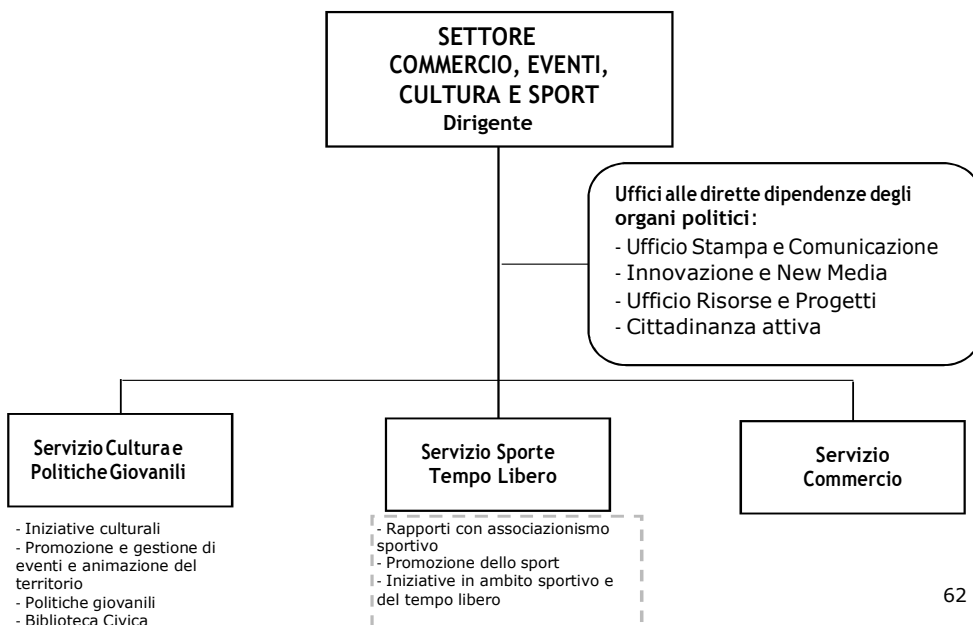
SETTORE
COMMERCIO, EVENTI, CULTURA E SPORT
Dirigente

Uffici alle dirette dipendenze degli organi politici:
- Ufficio Stampa e Comunicazione
- Innovazione e New Media
- Ufficio Risorse e Progetti
- Cittadinanza attiva

Servizio Cultura e Politiche Giovanili

- Iniziative culturali
- Promozione e gestione di eventi e animazione del territorio
- Politiche giovanili
- Biblioteca Civica

Servizio Sport e Tempo Libero

- Rapporti con associazionismo sportivo
- Promozione dello sport
- Iniziative in ambito sportivo e del tempo libero

Servizio Commercio

62